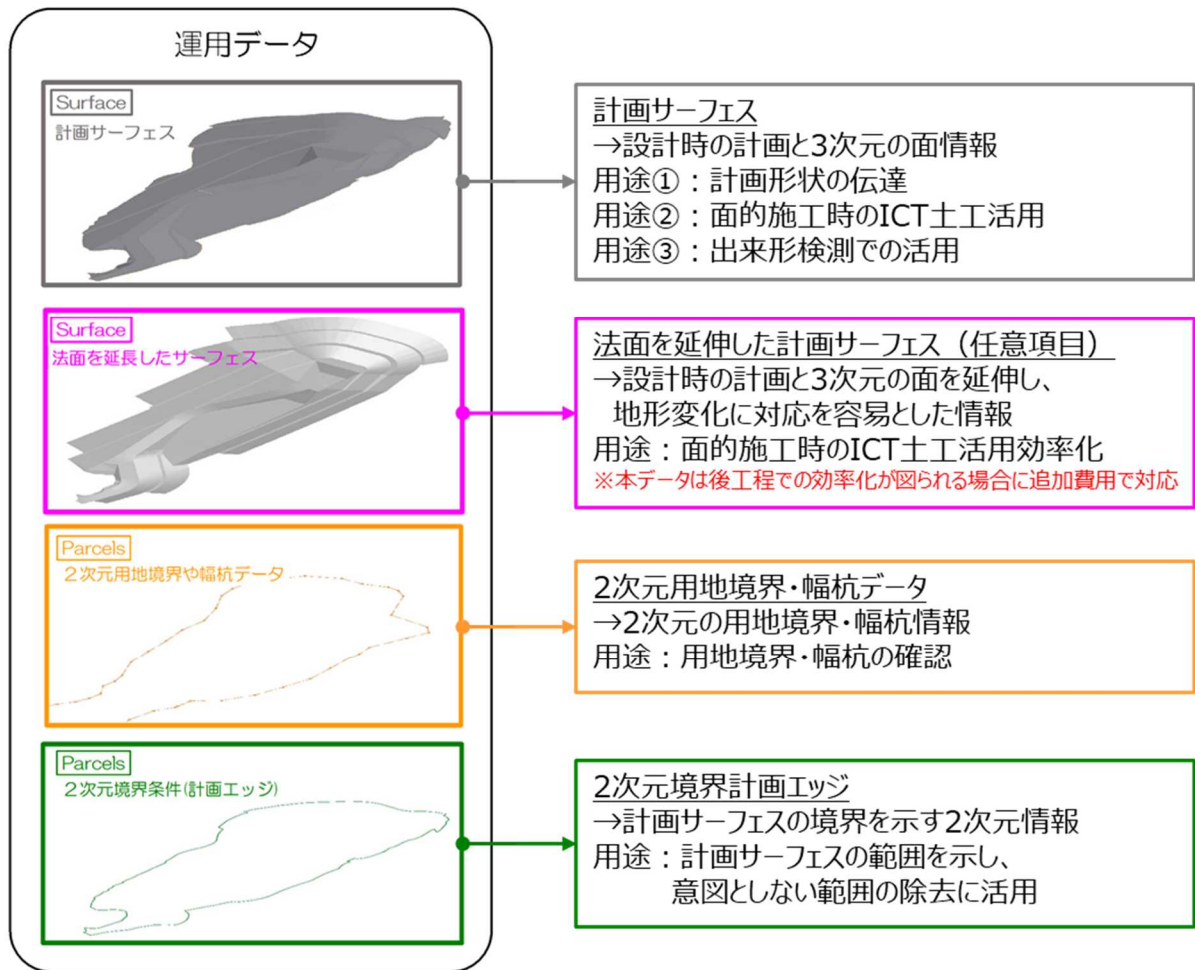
運用データ

Surface
計画サーフェス

計画サーフェス
→設計時の計画と3次元の面情報
用途①：計画形状の伝達
用途②：面的施工時のICT土工活用
用途③：出来形検測での活用

Surface
法面を延長したサーフェス

法面を延伸した計画サーフェス（任意項目）
→設計時の計画と3次元の面を延伸し、地形変化に対応を容易とした情報
用途：面的施工時のICT土工活用効率化
※本データは後工程での効率化が図られる場合に追加費用で対応

Parcels
２次元用地境界や幅杭データ

2次元用地境界・幅杭データ
→2次元の用地境界・幅杭情報
用途：用地境界・幅杭の確認

Parcels
２次元境界条件(計画エッジ)

2次元境界計画エッジ
→計画サーフェスの境界を示す2次元情報
用途：計画サーフェスの範囲を示し、意図としない範囲の除去に活用